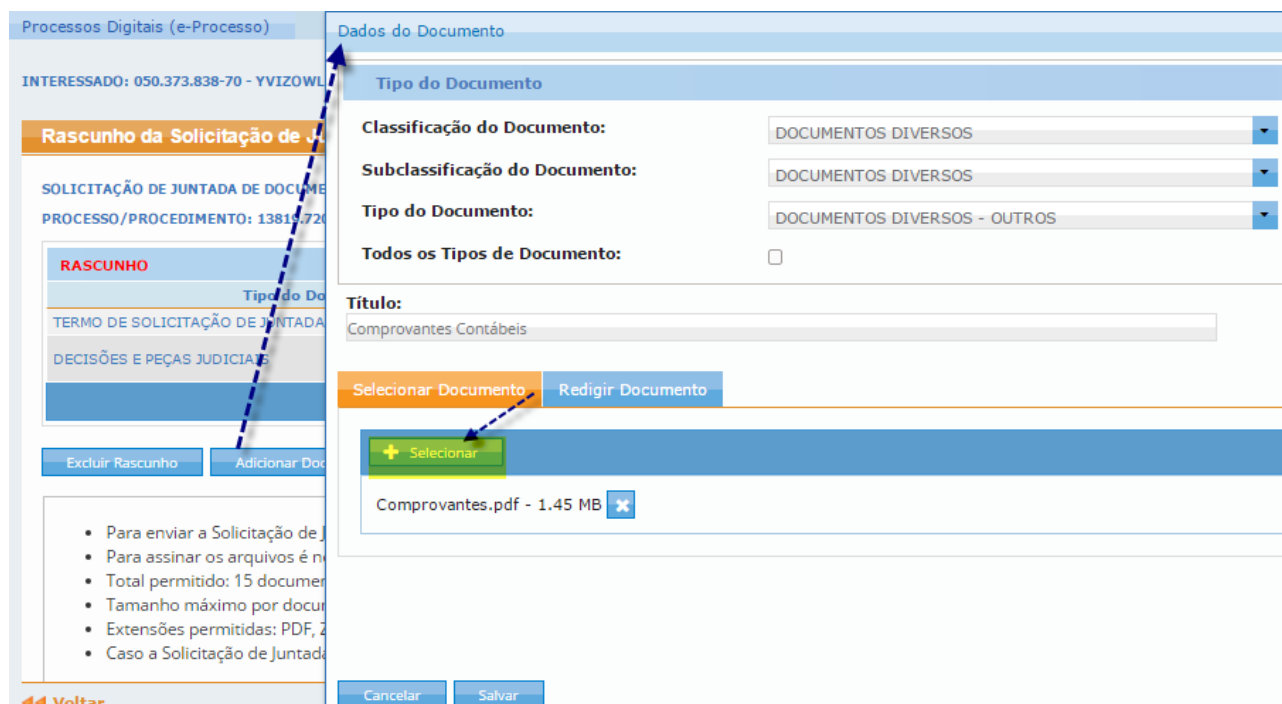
Processos Digitais (e-Processo)

INTERESSADO: 050.373.838-70 - YVIZOWL

Rascunho da Solicitação de J

SOLICITAÇÃO DE JUNTADA DE DOCUME

PROCESSO/PROCEDIMENTO: 13819.720

RASCUNHO

Tipo do Do

TERMO DE SOLICITAÇÃO DE JUNTADA

DECISÕES E PEÇAS JUDICIAIS

Excluir Rascunho

Adicionar Doc

- Para enviar a Solicitação de J
- Para assinar os arquivos é n
- Total permitido: 15 documen
- Tamanho máximo por docum
- Extensões permitidas: PDF, Z
- Caso a Solicitação de Juntada

Voltar

Dados do Documento

Tipo do Documento

Classificação do Documento: DOCUMENTOS DIVERSOS

Subclassificação do Documento: DOCUMENTOS DIVERSOS

Tipo do Documento: DOCUMENTOS DIVERSOS - OUTROS

Todos os Tipos de Documento:

Título:

Comprovantes Contábeis

Selecionar Documento

Redigir Documento

Selecionar

Comprovantes.pdf - 1.45 MB

Cancelar

Salvar